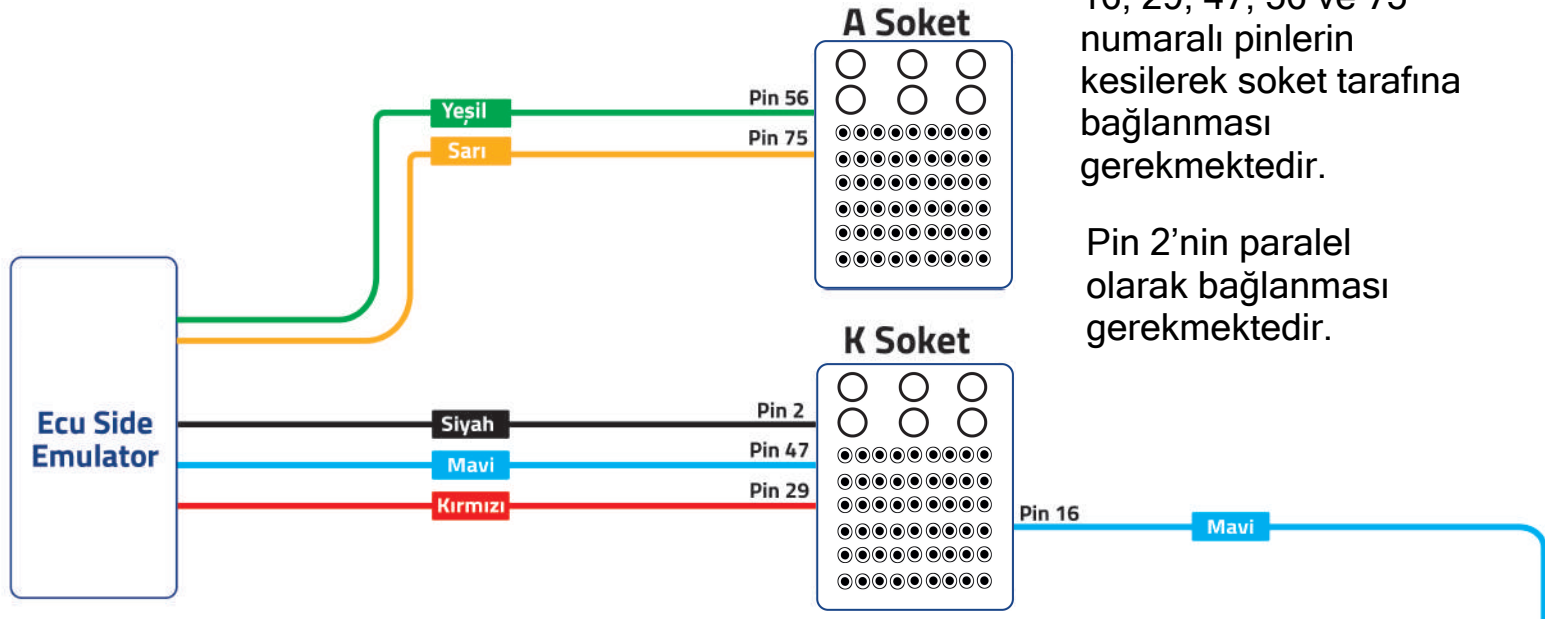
A Soket

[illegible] numaralı pinlerin kesilerek soket tarafına bağlanması gerekmektedir.

Pin 2'nin paralel olarak bağlanması gerekmektedir.

Yeşil
Pin 56
Sarı
Pin 75

K Soket

Ecu Side Emulator

Siyah
Pin 2
Mavi
Pin 47
Kırmızı
Pin 29
Pin 16
Mavi